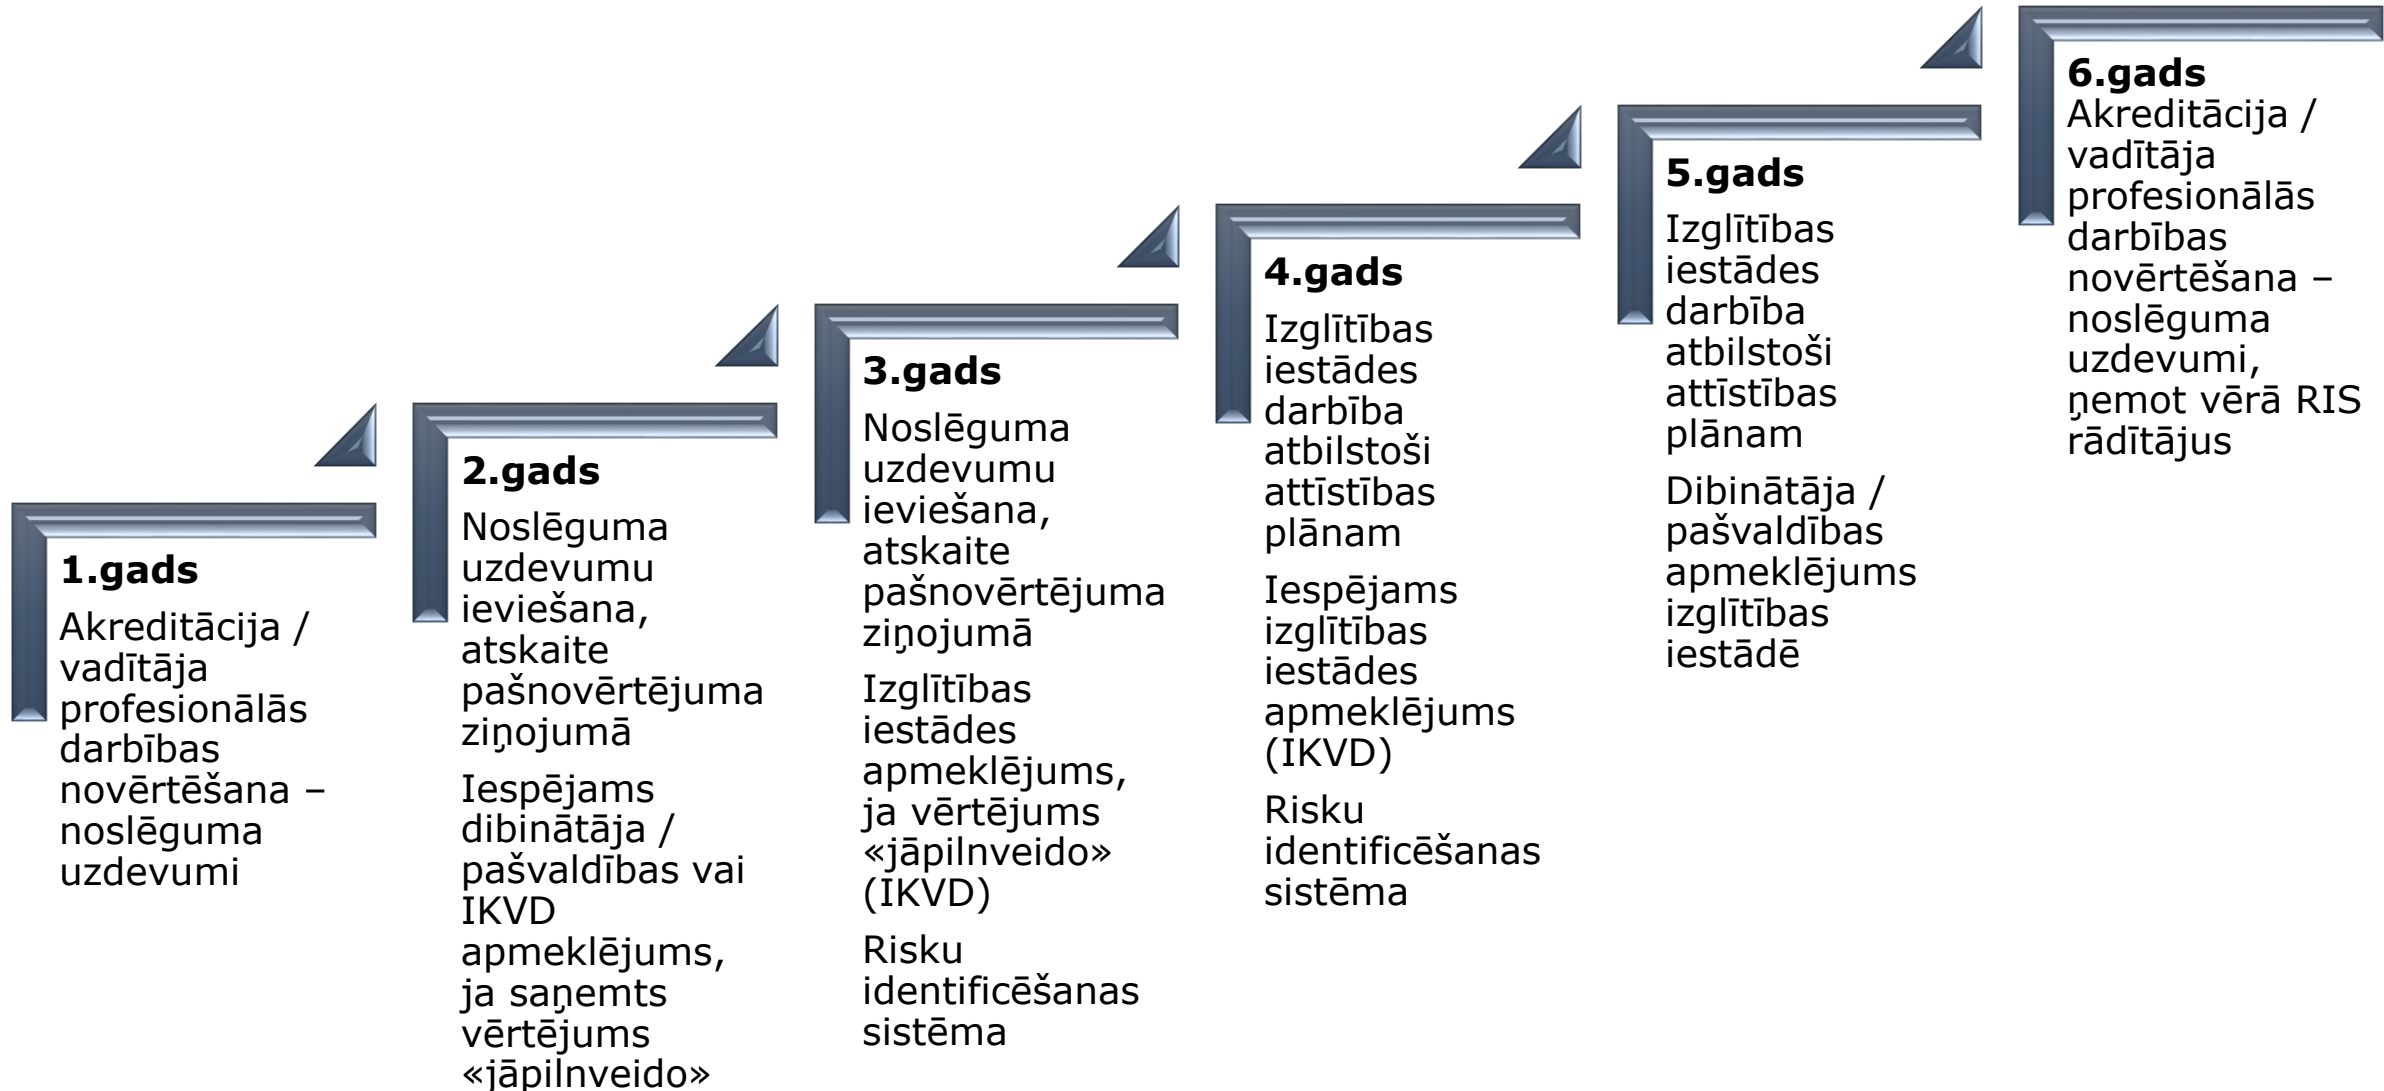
**1.gads**

Akreditācija / vadītāja profesionālās darbības novērtēšana – noslēguma uzdevumi

**2.gads**

Noslēguma uzdevumu ieviešana, atskaite pašnovērtējuma ziņojumā

Iespējams dibinātāja / pašvaldības vai IKVD apmeklējums, ja saņemts vērtējums «jāpilnveido»

**3.gads**

Noslēguma uzdevumu ieviešana, atskaite pašnovērtējuma ziņojumā

Izglītības iestādes apmeklējums, ja vērtējums «jāpilnveido» (IKVD)

Risku identificēšanas sistēma

**4.gads**

Izglītības iestādes darbība atbilstoši attīstības plānam

Iespējams izglītības iestādes apmeklējums (IKVD)

Risku identificēšanas sistēma

**5.gads**

Izglītības iestādes darbība atbilstoši attīstības plānam

Dibinātāja / pašvaldības apmeklējums izglītības iestādē

**6.gads**

Akreditācija / vadītāja profesionālās darbības novērtēšana – noslēguma uzdevumi, ņemot vērā RIS rādītājus